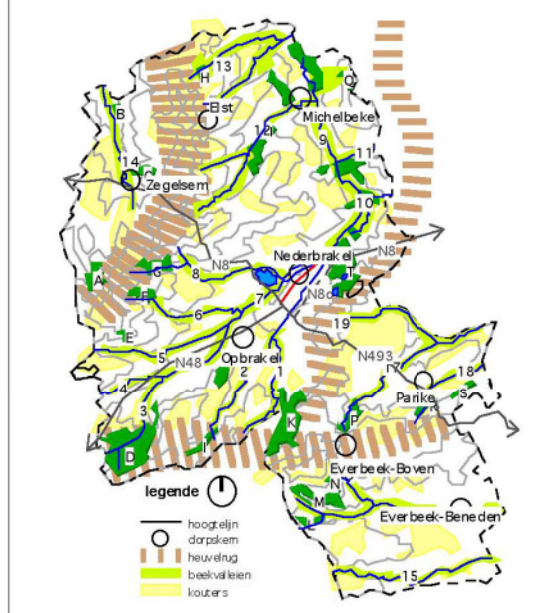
13
H
Elst
Michelbeke
O
B
12
9
11
14
Zegelsem
10
N8
Nederbrakel
G
8
N8
A
7
N8c
6
19
E
Opbrakel
5
N48
N493
2
1
4
18
Parike
3
F
S
K
D
Everbeek-Boven
legende
N
M
Everbeek-Beneden
hoogtelijn
dorpskern
heuvelrug
beekvaleien
kouters
15